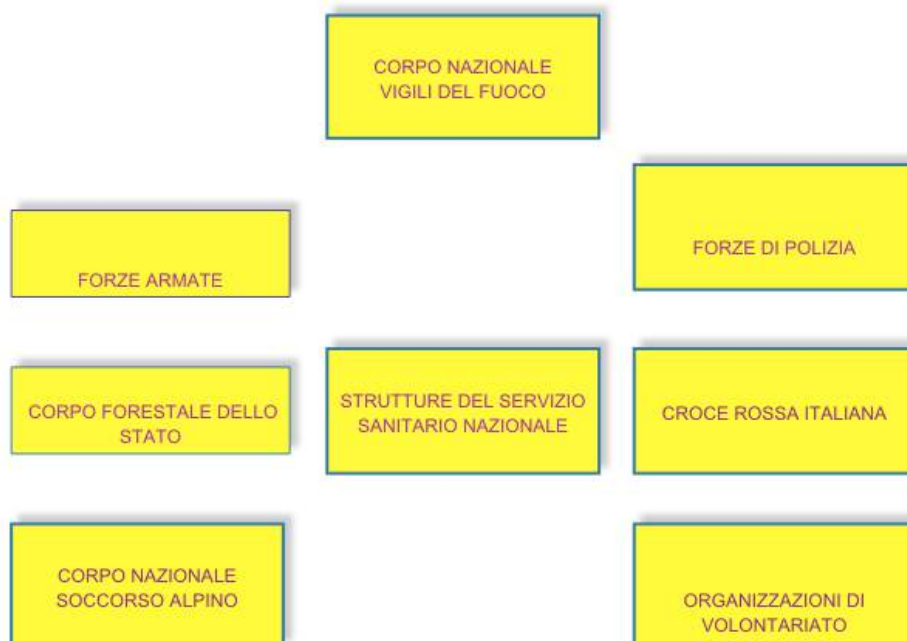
CORPO NAZIONALE VIGILI DEL FUOCO

FORZE ARMATE

FORZE DI POLIZIA

CORPO FORESTALE DELLO STATO

STRUTTURE DEL SERVIZIO SANITARIO NAZIONALE

CROCE ROSSA ITALIANA

CORPO NAZIONALE SOCCORSO ALPINO

ORGANIZZAZIONI DI VOLONTARIATO